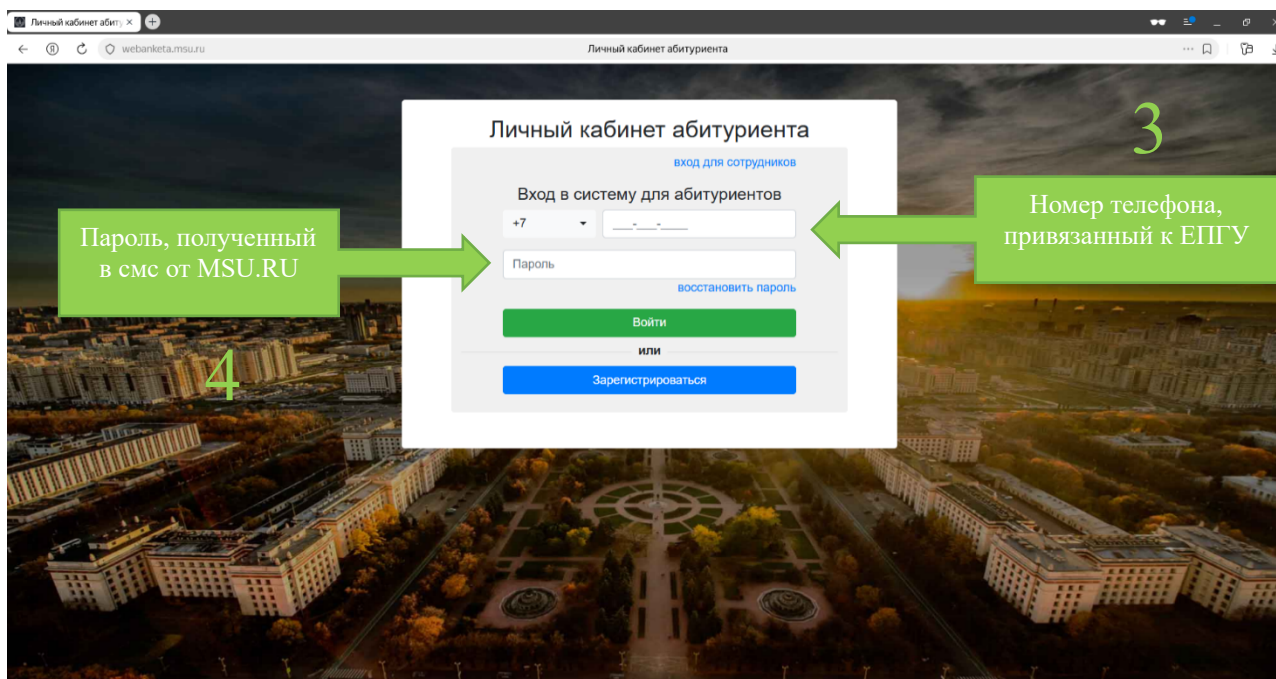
Личный кабинет абиту ×

webanketa.msu.ru

Личный кабинет абитуриента

Личный кабинет абитуриента

вход для сотрудников

Вход в систему для абитуриентов

+7

___-___-____

Пароль

восстановить пароль

Войти

или

Зарегистрироваться

3

Номер телефона, привязанный к ЕПГУ

Пароль, полученный в смс от MSU.RU

4